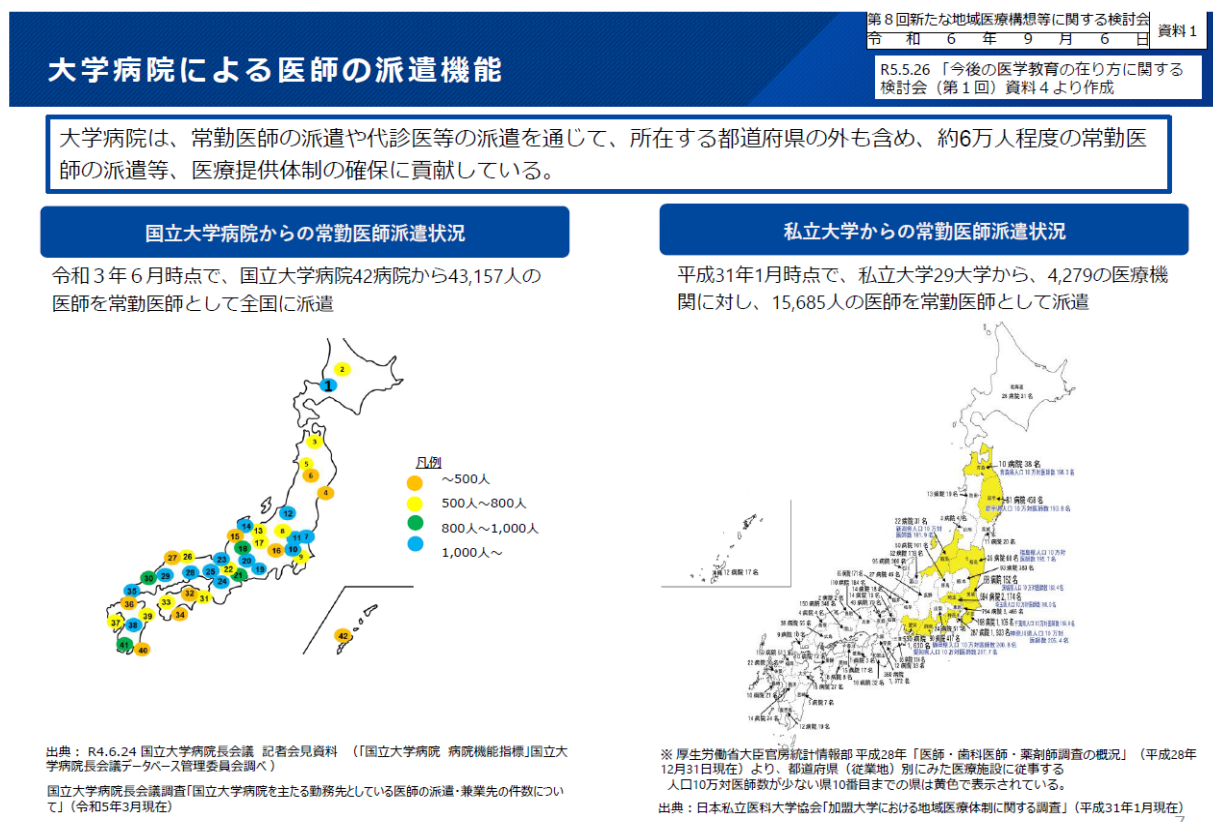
第８回新たな地域医療構想等に関する検討会
令　和　６　年　９　月　６　日

資料１

大学病院による医師の派遣機能

R5.5.26 「今後の医学教育の在り方に関する検討会（第１回）資料４より作成

大学病院は、常勤医師の派遣や代診医等の派遣を通じて、所在する都道府県の外も含め、約6万人程度の常勤医師の派遣等、医療提供体制の確保に貢献している。

国立大学病院からの常勤医師派遣状況

令和３年６月時点で、国立大学病院42病院から43,157人の医師を常勤医師として全国に派遣

凡例
～500人
500人～800人
800人～1,000人
1,000人～

1 2 3 4 5 6 7 8 9 10 11 12 13 14 15 16 17 18 19 20 21 22 23 24 25 26 27 28 29 30 31 32 33 34 35 36 37 38 39 40 41 42

私立大学からの常勤医師派遣状況

平成31年1月時点で、私立大学29大学から、4,279の医療機関に対し、15,685人の医師を常勤医師として派遣

出典： R4.6.24 国立大学病院長会議　記者会見資料　（「国立大学病院　病院機能指標」国立大学病院長会議データベース管理委員会調べ）

国立大学病院長会議調査「国立大学病院を主たる勤務先としている医師の派遣・兼業先の件数について」（令和5年3月現在）

※ 厚生労働省大臣官房統計情報部 平成28年「医師・歯科医師・薬剤師調査の概況」（平成28年12月31日現在）より、都道府県（従業地）別にみた医療施設に従事する人口10万対医師数が少ない県10番目までの県は黄色で表示されている。

出典：日本私立医科大学協会「加盟大学における地域医療体制に関する調査」（平成31年1月現在）

7